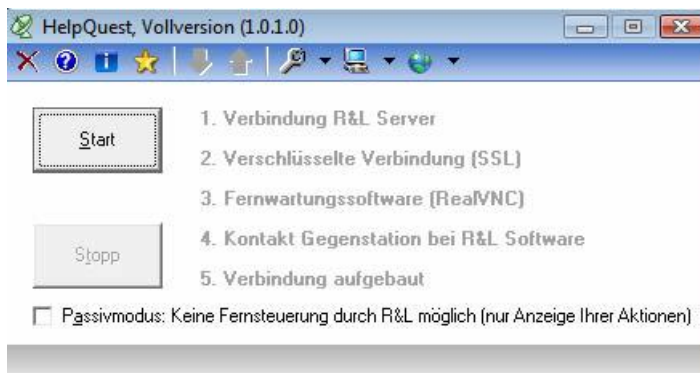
HelpQuest, Vollversion (1.0.1.0)

Start

Stopp

1. Verbindung R&L Server

2. Verschlüsselte Verbindung (SSL)

3. Fernwartungssoftware (RealVNC)

4. Kontakt Gegenstation bei R&L Software

5. Verbindung aufgebaut

Passivmodus: Keine Fernsteuerung durch R&L möglich (nur Anzeige Ihrer Aktionen)